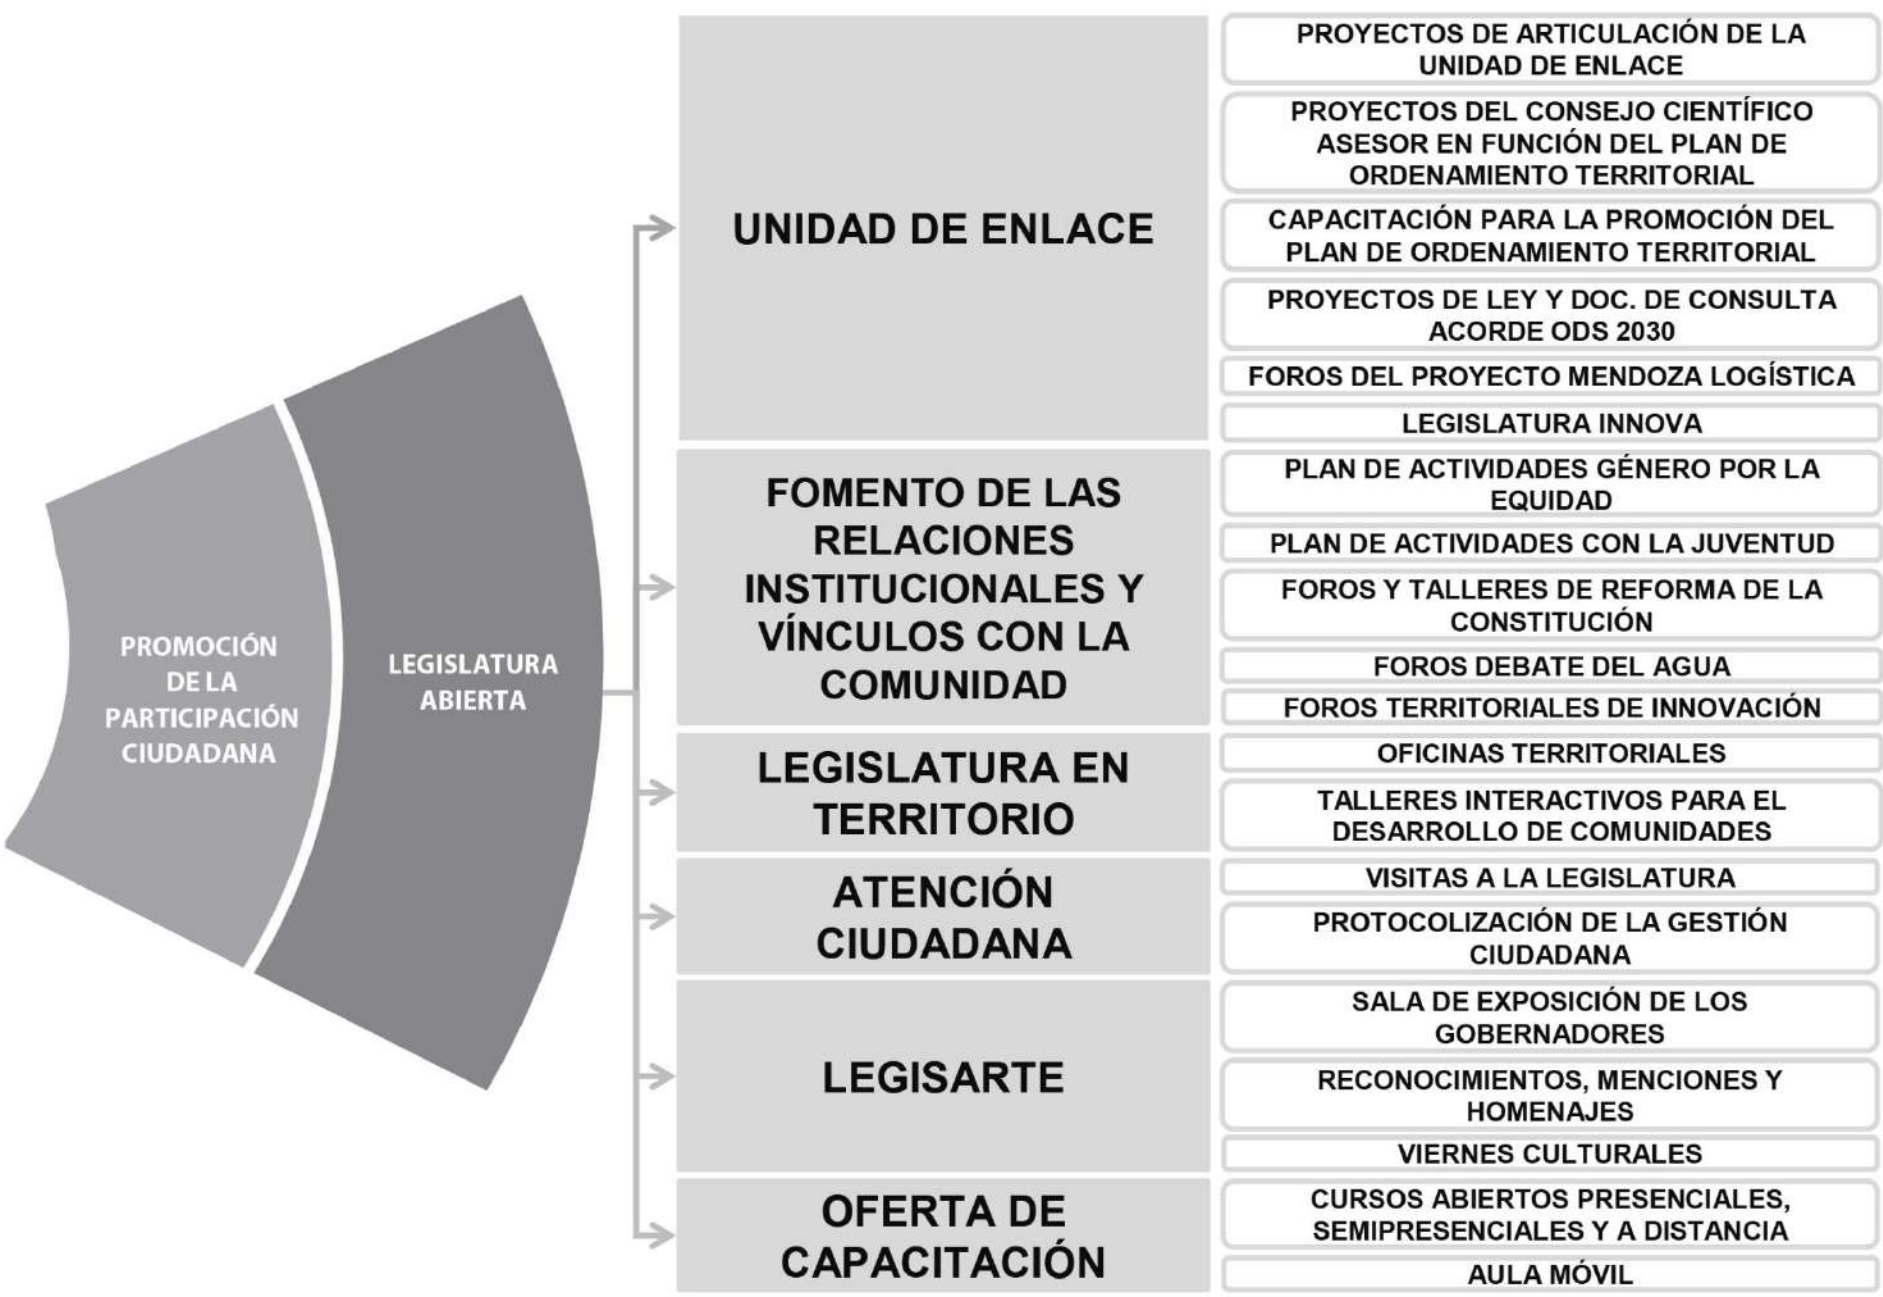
PROMOCIÓN DE LA PARTICIPACIÓN CIUDADANA

LEGISLATURA ABIERTA

UNIDAD DE ENLACE

PROYECTOS DE ARTICULACIÓN DE LA UNIDAD DE ENLACE

PROYECTOS DEL CONSEJO CIENTÍFICO ASESOR EN FUNCIÓN DEL PLAN DE ORDENAMIENTO TERRITORIAL

CAPACITACIÓN PARA LA PROMOCIÓN DEL PLAN DE ORDENAMIENTO TERRITORIAL

PROYECTOS DE LEY Y DOC. DE CONSULTA ACORDE ODS 2030

FOROS DEL PROYECTO MENDOZA LOGÍSTICA

LEGISLATURA INNOVA

FOMENTO DE LAS RELACIONES INSTITUCIONALES Y VÍNCULOS CON LA COMUNIDAD

PLAN DE ACTIVIDADES GÉNERO POR LA EQUIDAD

PLAN DE ACTIVIDADES CON LA JUVENTUD

FOROS Y TALLERES DE REFORMA DE LA CONSTITUCIÓN

FOROS DEBATE DEL AGUA

FOROS TERRITORIALES DE INNOVACIÓN

LEGISLATURA EN TERRITORIO

OFICINAS TERRITORIALES

TALLERES INTERACTIVOS PARA EL DESARROLLO DE COMUNIDADES

ATENCIÓN CIUDADANA

VISITAS A LA LEGISLATURA

PROTOCOLIZACIÓN DE LA GESTIÓN CIUDADANA

LEGISARTE

SALA DE EXPOSICIÓN DE LOS GOBERNADORES

RECONOCIMIENTOS, MENCIONES Y HOMENAJES

VIERNES CULTURALES

OFERTA DE CAPACITACIÓN

CURSOS ABIERTOS PRESENCIALES, SEMIPRESENCIALES Y A DISTANCIA

AULA MÓVIL